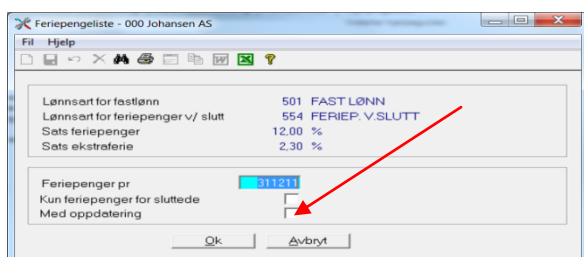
Feriepengeliste - 000 Johansen AS

Fil Hjelp

Lønnsart for fastlønn 501 FAST LØNN
Lønnsart for feriepenger v/ slutt 554 FERIEP. V.SLUTT
Sats feriepenger 12,00 %
Sats ekstraferie 2,30 %

Feriepenger pr 311211
Kun feriepenger for sluttede
Med oppdatering

Ok Avbryt